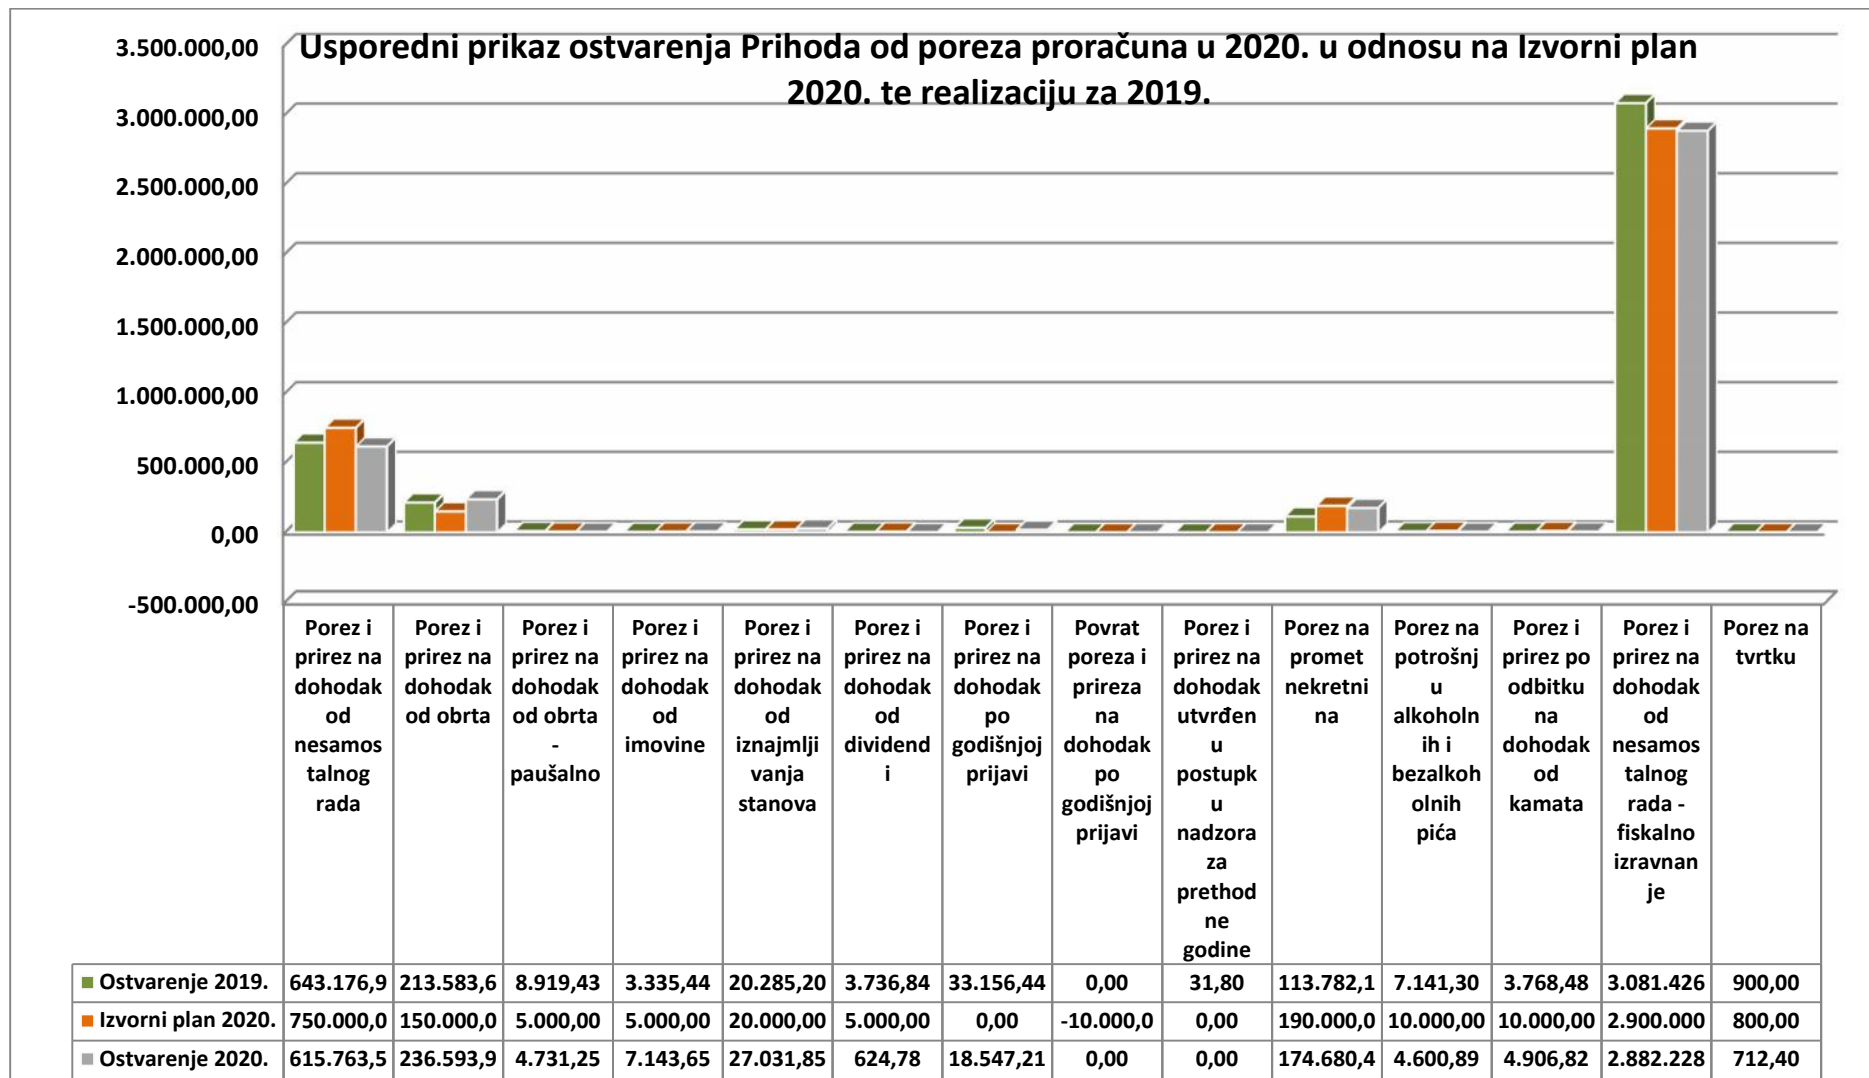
Usporedni prikaz ostvarenja Prihoda od poreza proračuna u 2020. u odnosu na Izvorni plan 2020. te realizaciju za 2019.

3.500.000,00
3.000.000,00
2.500.000,00
2.000.000,00
1.500.000,00
1.000.000,00
500.000,00
0,00
-500.000,00

| | Porez i prirez na dohodak od nesamostalnog rada | Porez i prirez na dohodak od obrta | Porez i prirez na dohodak od obrta - paušalno | Porez i prirez na dohodak od imovine | Porez i prirez na dohodak od iznajmljivanja stanova | Porez i prirez na dohodak od dividendi | Porez i prirez na dohodak po godišnjoj prijavi | Povrat poreza i prireza na dohodak po godišnjoj prijavi | Porez i prirez na dohodak utvrđen u postupku nadzora za prethodne godine | Porez na promet nekretnina | Porez na potrošnju alkoholnih i bezalkoholnih pića | Porez i prirez po odbitku na dohodak od kamata | Porez i prirez na dohodak od nesamostalnog rada - fiskalno izravnanje | Porez na tvrtku |
|---|---|---|---|---|---|---|---|---|---|---|---|---|---|---|
| Ostvarenje 2019. | 643.176,9 | 213.583,6 | 8.919,43 | 3.335,44 | 20.285,20 | 3.736,84 | 33.156,44 | 0,00 | 31,80 | 113.782,1 | 7.141,30 | 3.768,48 | 3.081.426 | 900,00 |
| Izvorni plan 2020. | 750.000,0 | 150.000,0 | 5.000,00 | 5.000,00 | 20.000,00 | 5.000,00 | 0,00 | -10.000,0 | 0,00 | 190.000,0 | 10.000,00 | 10.000,00 | 2.900.000 | 800,00 |
| Ostvarenje 2020. | 615.763,5 | 236.593,9 | 4.731,25 | 7.143,65 | 27.031,85 | 624,78 | 18.547,21 | 0,00 | 0,00 | 174.680,4 | 4.600,89 | 4.906,82 | 2.882.228 | 712,40 |